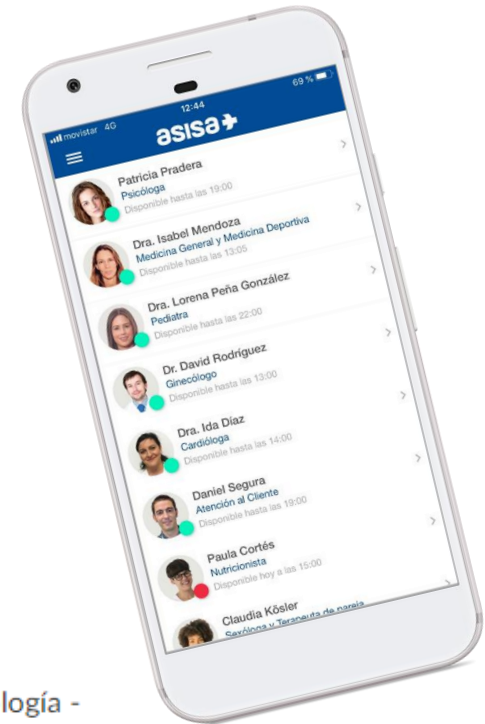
movistar 4G
12:44
69 %
asisa

Patricia Pradera
Psicóloga
Disponible hasta las 19:00

Dra. Isabel Mendoza
Medicina General y Medicina Deportiva
Disponible hasta las 13:05

Dra. Lorena Peña González
Pediatra
Disponible hasta las 22:00

Dr. David Rodríguez
Ginecólogo
Disponible hasta las 13:00

Dra. Ida Díaz
Cardióloga
Disponible hasta las 14:00

Daniel Segura
Atención al Cliente
Disponible hasta las 19:00

Paula Cortés
Nutricionista
Disponible hoy a las 15:00

Claudia Kösler
Sexóloga y Terapeuta de pareja

logía -